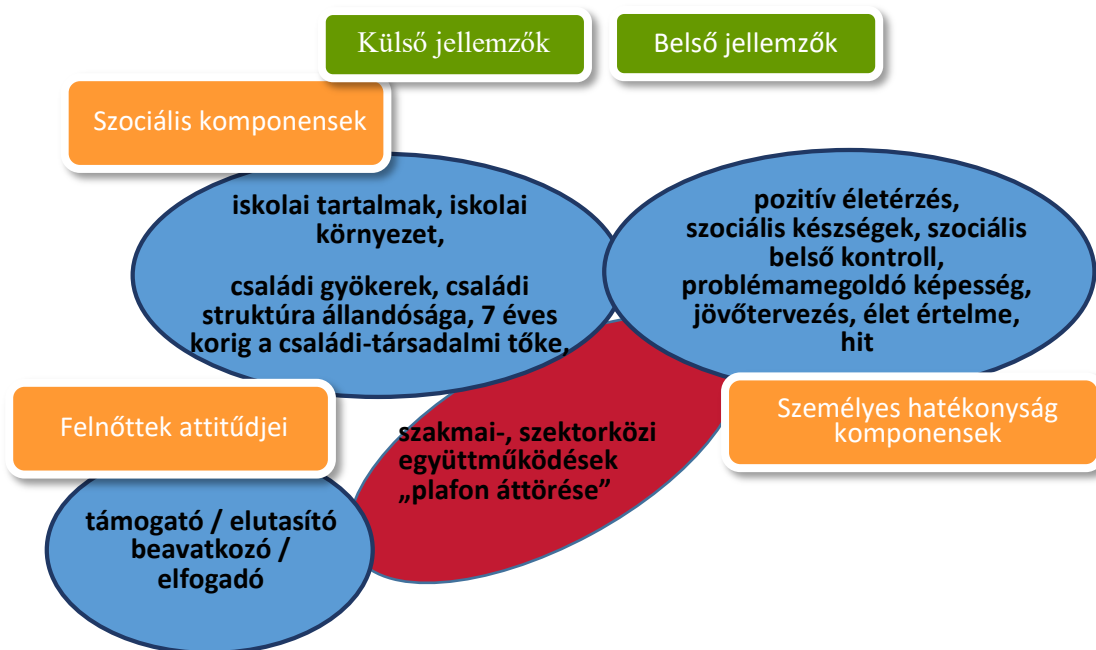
Külső jellemzők

Belső jellemzők

Szociális komponensek

iskolai tartalmak, iskolai környezet,

családi gyökerek, családi struktúra állandósága, 7 éves korig a családi-társadalmi tőke,

pozitív életérzés, szociális készségek, szociális belső kontroll, problémamegoldó képesség, jövőtervezés, élet értelme, hit

Felnőttek attitűdjei

szakmai-, szektorközi együttműködések „plafon áttörése”

Személyes hatékonyság komponensek

támogató / elutasító beavatkozó / elfogadó